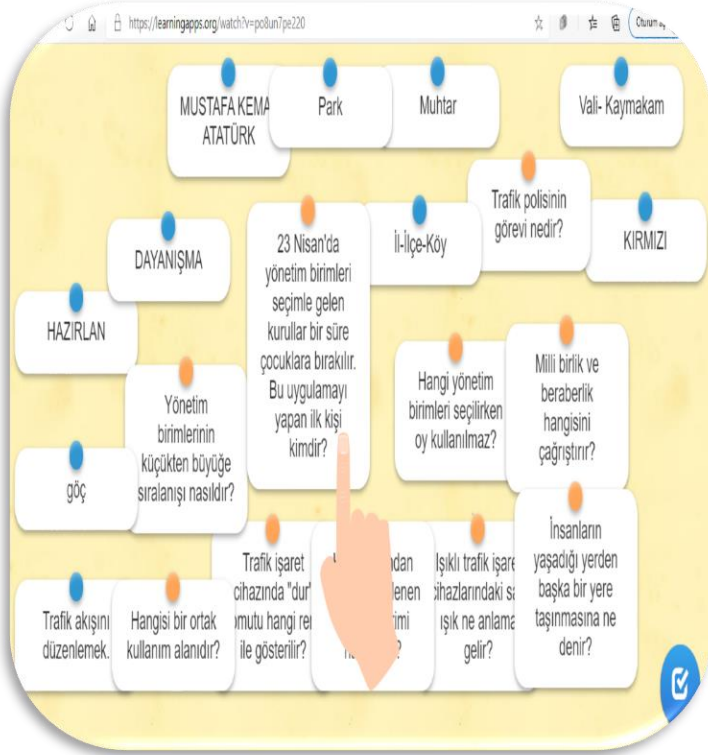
https://learningapps.org/watch?v=po8un7pe220

Oturum aç

MUSTAFA KEMA ATATÜRK

Park

Muhtar

Vali- Kaymakam

Trafik polisinin görevi nedir?

DAYANIŞMA

23 Nisan'da yönetim birimleri seçimle gelen kurullar bir süre çocuklara bırakılır. Bu uygulamayı yapan ilk kişi kimdir?

İl-İlçe-Köy

KIRMIZI

HAZIRLAN

Hangi yönetim birimleri seçilirken oy kullanılmaz?

Milli birlik ve beraberlik hangisini çağrıştırır?

Yönetim birimlerinin küçükten büyüğe sıralanışı nasıldır?

göç

İnsanların yaşadığı yerden başka bir yere taşınmasına ne denir?

Trafik işaret cihazında "dur" omutu hangi ren ile gösterilir?

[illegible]dan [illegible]lenen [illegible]imi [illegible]?

Işıklı trafik işare cihazlarındaki sa ışık ne anlama gelir?

Trafik akışını düzenlemek.

Hangisi bir ortak kullanım alanıdır?